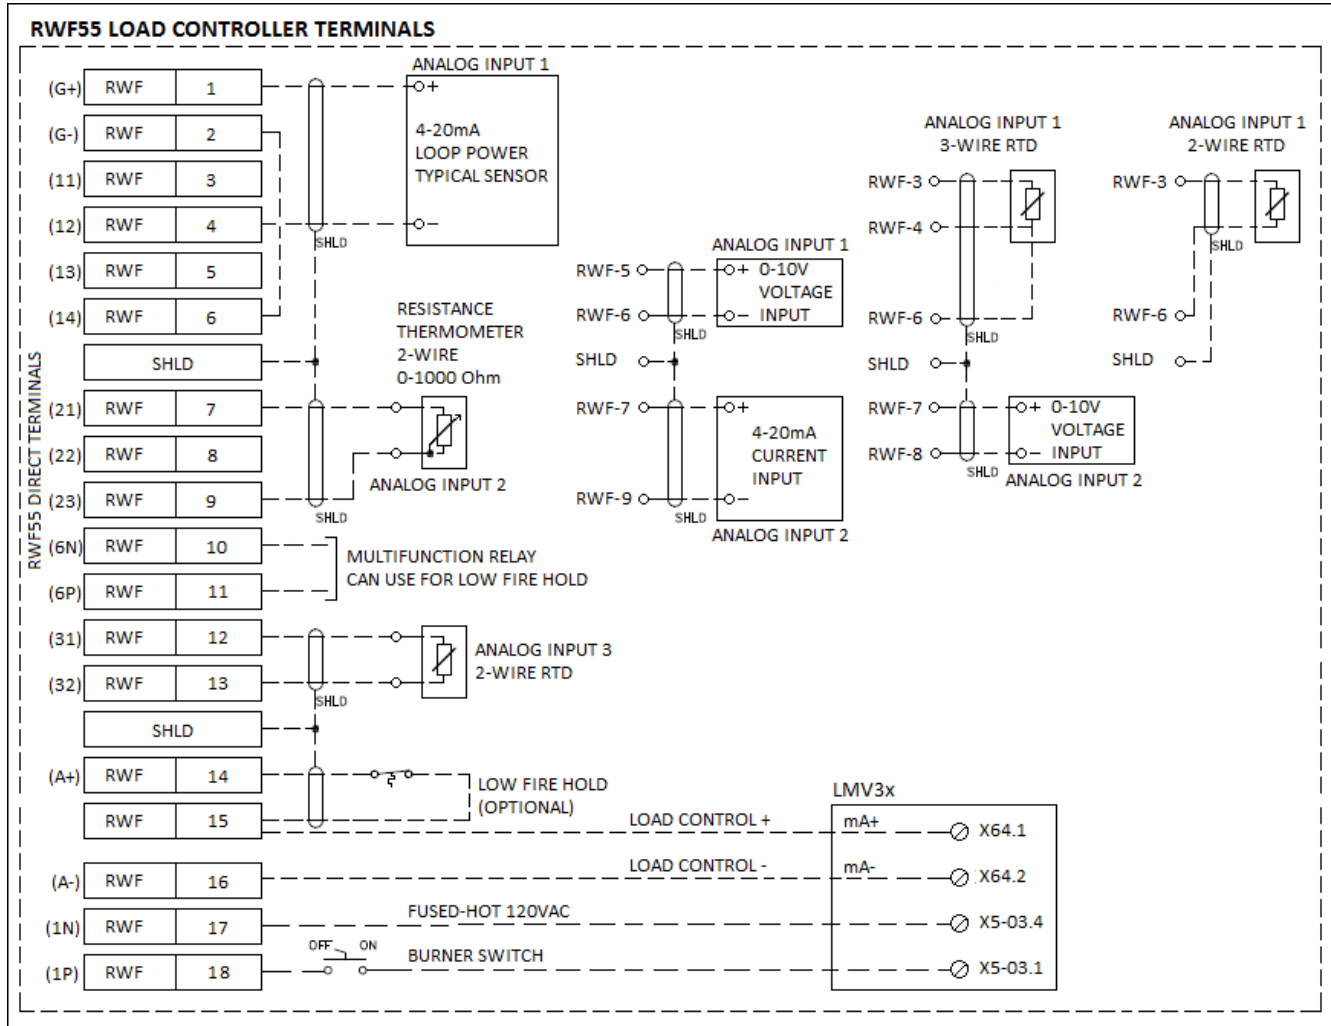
RWF55 LOAD CONTROLLER TERMINALS

RWF55 DIRECT TERMINALS

| | | |
|---|---|---|
| (G+) | RWF | 1 |
| (G-) | RWF | 2 |
| (11) | RWF | 3 |
| (12) | RWF | 4 |
| (13) | RWF | 5 |
| (14) | RWF | 6 |
| | SHLD | |
| (21) | RWF | 7 |
| (22) | RWF | 8 |
| (23) | RWF | 9 |
| (6N) | RWF | 10 |
| (6P) | RWF | 11 |
| (31) | RWF | 12 |
| (32) | RWF | 13 |
| | SHLD | |
| (A+) | RWF | 14 |
| | RWF | 15 |
| (A-) | RWF | 16 |
| (1N) | RWF | 17 |
| (1P) | RWF | 18 |

ANALOG INPUT 1
+
4-20mA LOOP POWER TYPICAL SENSOR
–
SHLD

RESISTANCE THERMOMETER 2-WIRE 0-1000 Ohm
ANALOG INPUT 2
SHLD

MULTIFUNCTION RELAY CAN USE FOR LOW FIRE HOLD

ANALOG INPUT 3 2-WIRE RTD
SHLD

LOW FIRE HOLD (OPTIONAL)

ANALOG INPUT 1
RWF-5 + 0-10V VOLTAGE
RWF-6 – INPUT
SHLD
SHLD
RWF-7 +
4-20mA CURRENT INPUT
RWF-9 –
SHLD
ANALOG INPUT 2

ANALOG INPUT 1 3-WIRE RTD
RWF-3
RWF-4
RWF-6
SHLD
SHLD
RWF-7 + 0-10V VOLTAGE
RWF-8 – INPUT
SHLD
ANALOG INPUT 2

ANALOG INPUT 1 2-WIRE RTD
RWF-3
SHLD
RWF-6
SHLD

LOAD CONTROL +
LOAD CONTROL -
FUSED-HOT 120VAC
OFF ON
BURNER SWITCH

LMV3x
mA+ X64.1
mA- X64.2
X5-03.4
X5-03.1